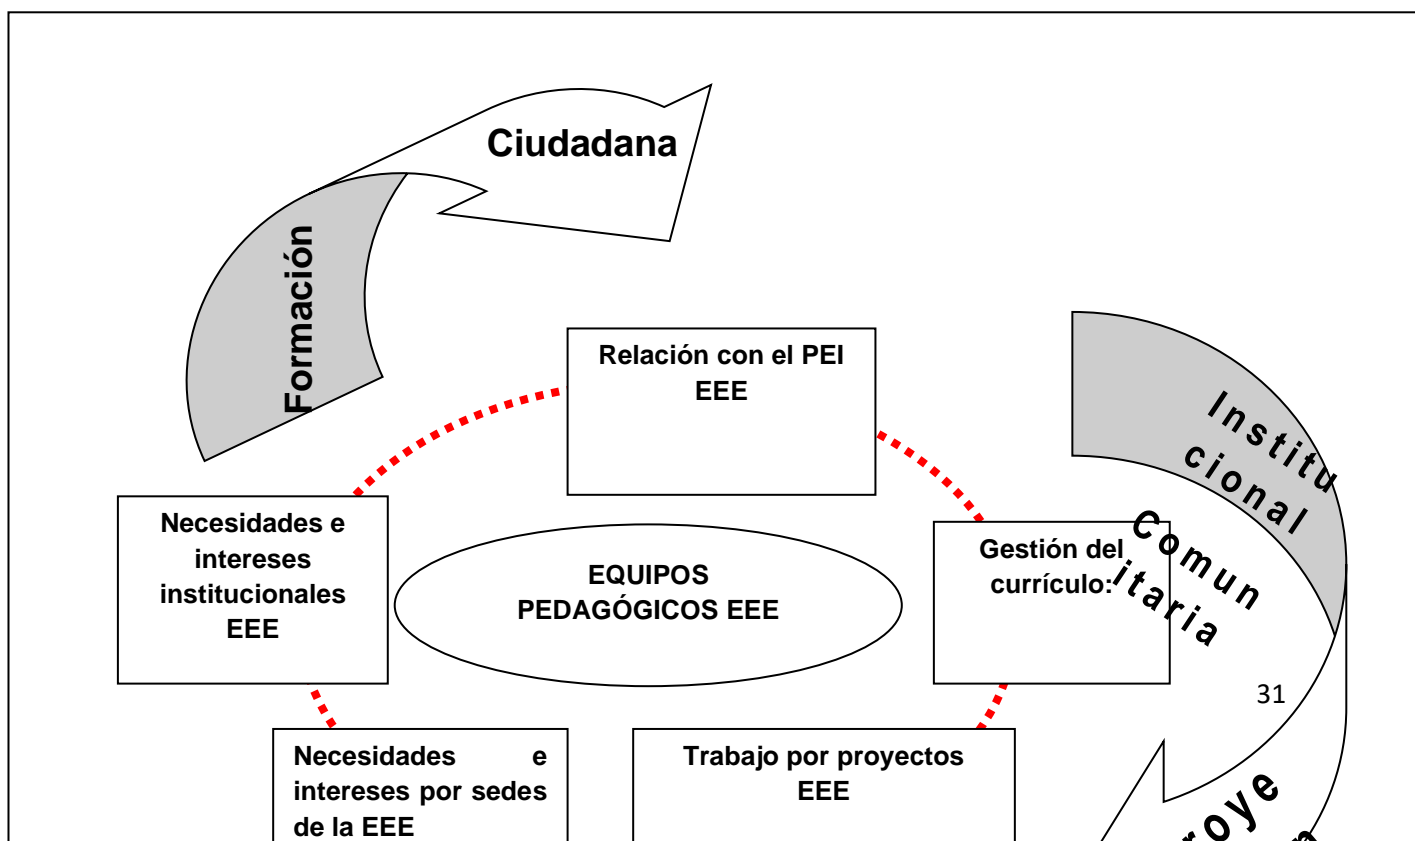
Ciudadana

Formación

Relación con el PEI EEE

Institu cional

Comun itaria

Necesidades e intereses institucionales EEE

EQUIPOS PEDAGÓGICOS EEE

Gestión del currículo:

31

Necesidades e intereses por sedes de la EEE

Trabajo por proyectos EEE

roye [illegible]